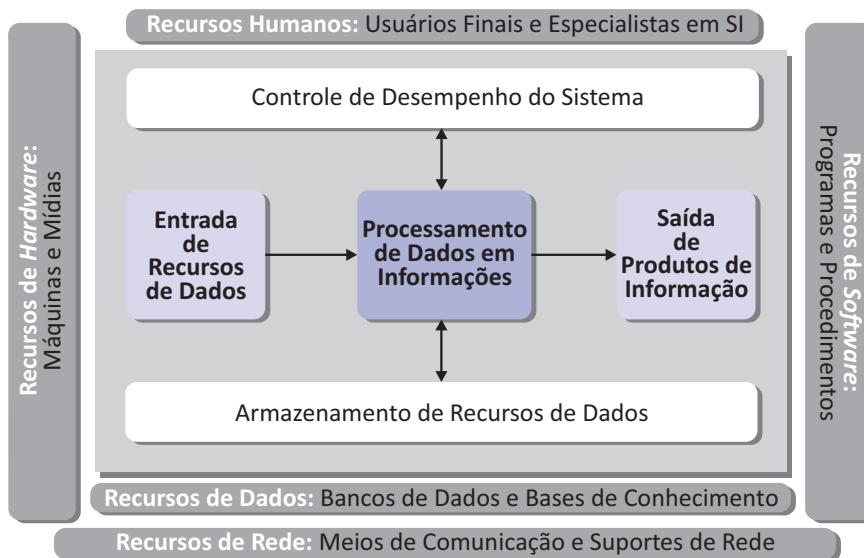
Recursos Humanos: Usuários Finais e Especialistas em SI

Recursos de *Hardware*: Máquinas e Mídias

Controle de Desempenho do Sistema

Entrada de Recursos de Dados

Processamento de Dados em Informações

Saída de Produtos de Informação

Armazenamento de Recursos de Dados

Recursos de *Software*: Programas e Procedimentos

Recursos de Dados: Bancos de Dados e Bases de Conhecimento

Recursos de Rede: Meios de Comunicação e Suportes de Rede